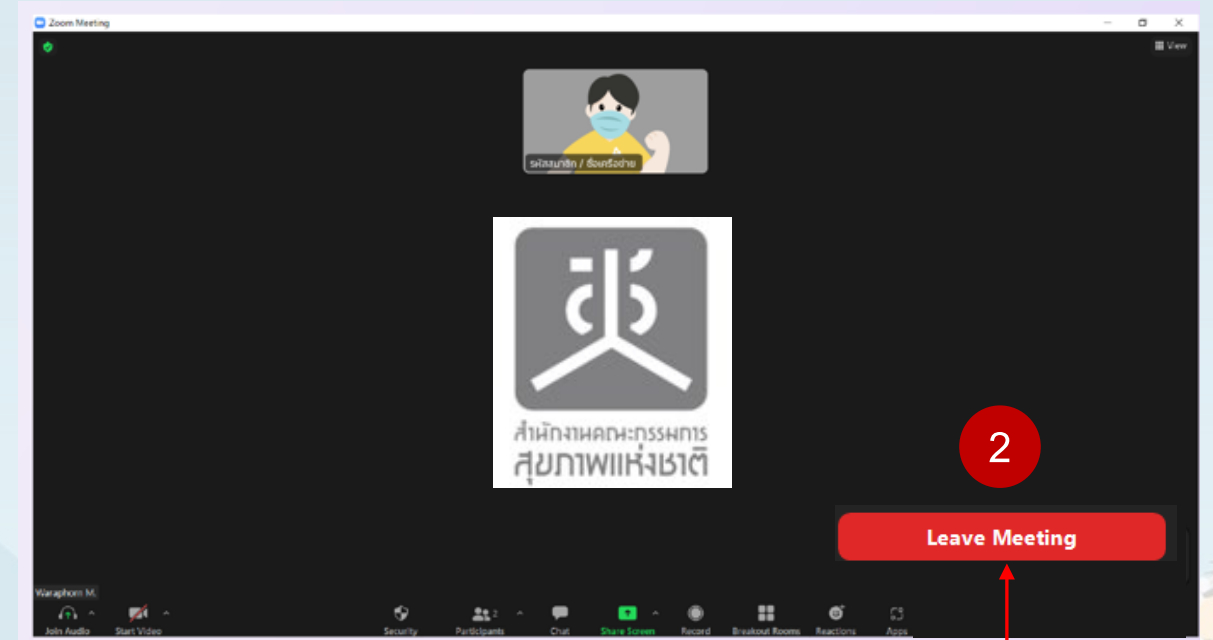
Zoom Meeting

View

รหัสสมาชิก / ชื่อเครือข่าย

สช

สำนักงานคณะกรรมการ
สุขภาพแห่งชาติ

2

Leave Meeting

Waraphorn M.

Join Audio
Start Video
Security
Participants 2
Chat
Share Screen
Record
Breakout Rooms
Reactions
Apps